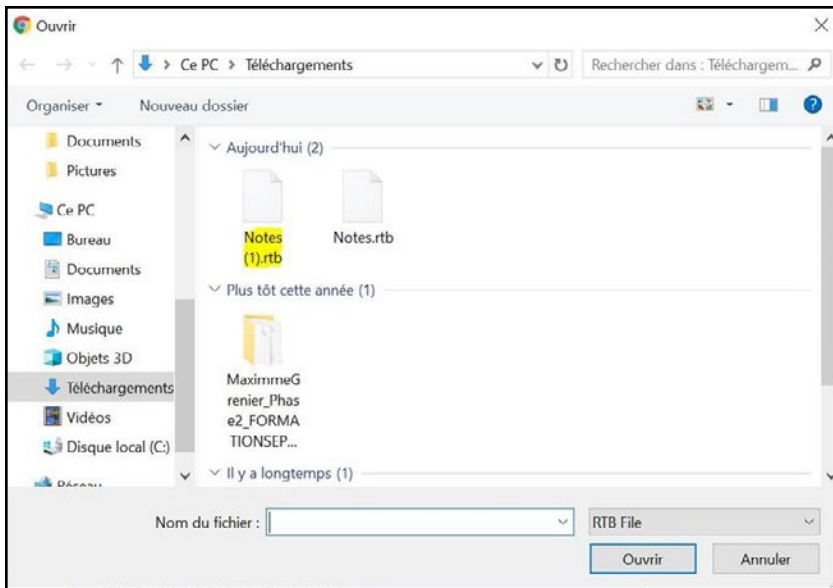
Ouvrir

Ce PC > Téléchargements

Rechercher dans : Téléchargem...

Organiser ▾ Nouveau dossier

Documents
Pictures
Ce PC
Bureau
Documents
Images
Musique
Objets 3D
Téléchargements
Vidéos
Disque local (C:)
Réseau

Aujourd'hui (2)

Notes (1).rtb

Notes.rtb

Plus tôt cette année (1)

MaximmeGrenier_Phase2_FORMATIONSEP...

Il y a longtemps (1)

Nom du fichier :

RTB File

Ouvrir

Annuler